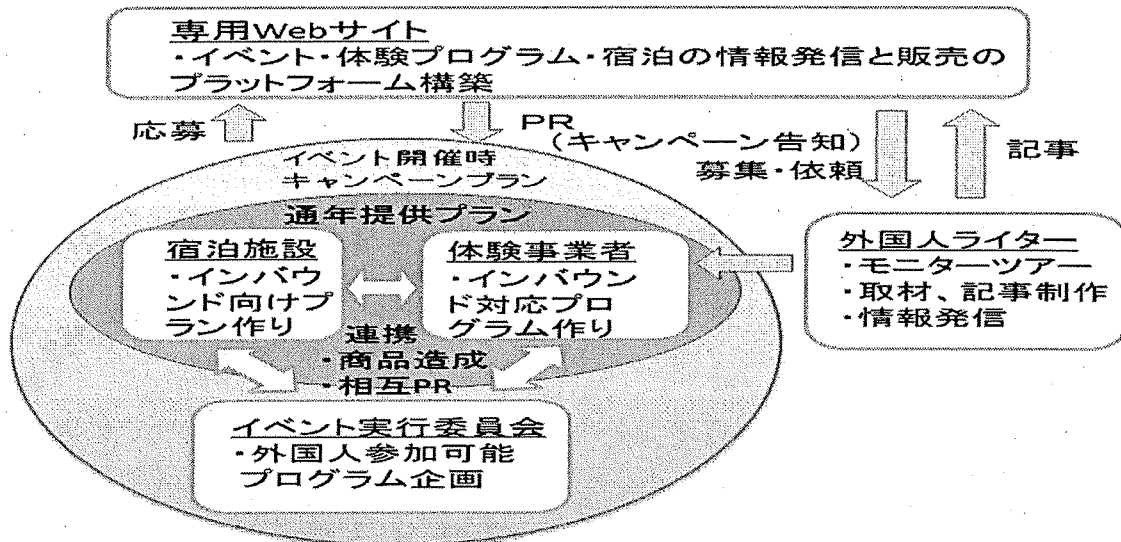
専用Webサイト
・イベント・体験プログラム・宿泊の情報発信と販売のプラットフォーム構築

応募

PR
（キャンペーン告知）

募集・依頼

記事

イベント開催時
キャンペーンプラン

通年提供プラン

宿泊施設
・インバウンド向けプラン作り

体験事業者
・インバウンド対応プログラム作り

外国人ライター
・モニターツアー
・取材、記事制作
・情報発信

連携
・商品造成
・相互PR

イベント実行委員会
・外国人参加可能プログラム企画